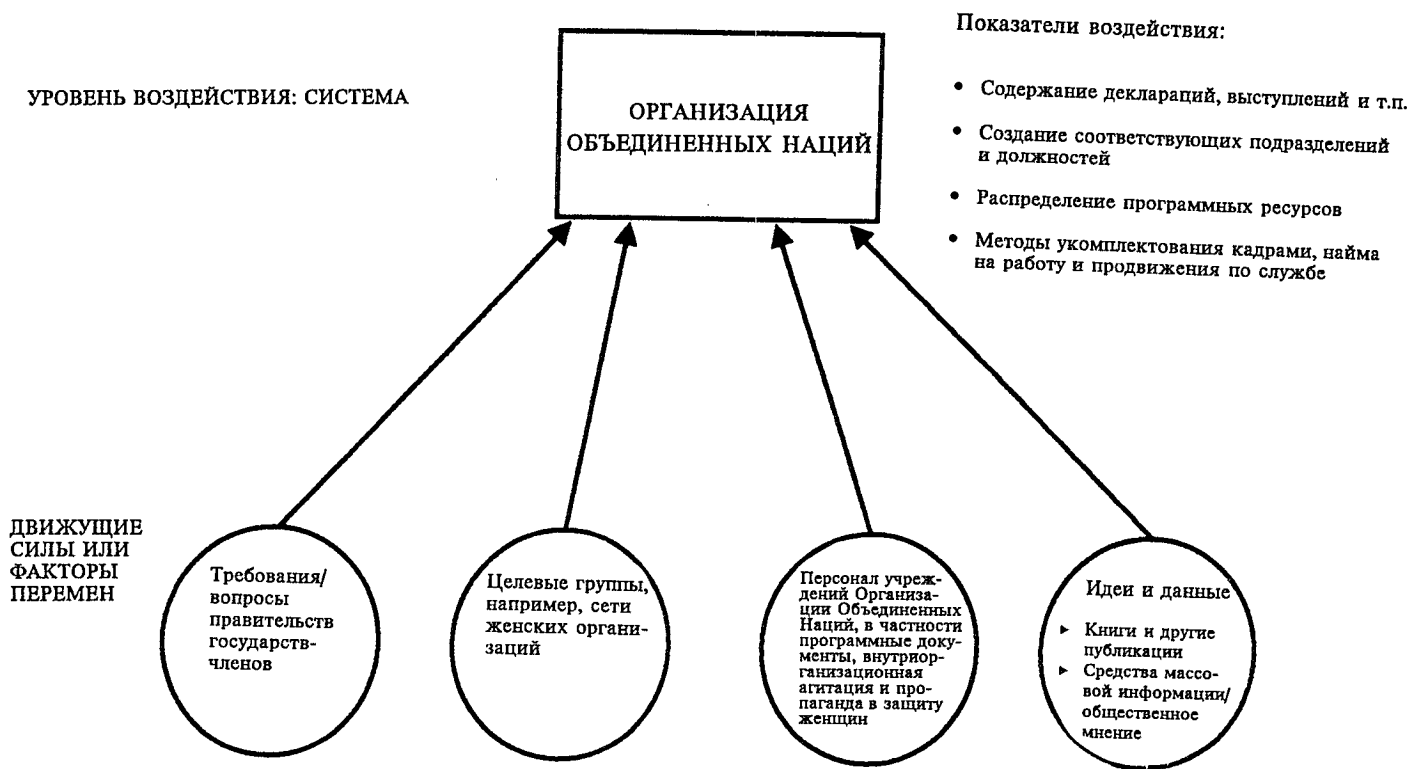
УРОВЕНЬ ВОЗДЕЙСТВИЯ: СИСТЕМА

ОРГАНИЗАЦИЯ ОБЪЕДИНЕННЫХ НАЦИЙ

Показатели воздействия:

- Содержание деклараций, выступлений и т.п.
- Создание соответствующих подразделений и должностей
- Распределение программных ресурсов
- Методы укомплектования кадрами, найма на работу и продвижения по службе

ДВИЖУЩИЕ СИЛЫ ИЛИ ФАКТОРЫ ПЕРЕМЕН

Требования/ вопросы правительств государств-членов

Целевые группы, например, сети женских организаций

Персонал учреждений Организации Объединенных Наций, в частности программные документы, внутриорганизационная агитация и пропаганда в защиту женщин

Идеи и данные

- Книги и другие публикации
- Средства массовой информации/ общественное мнение